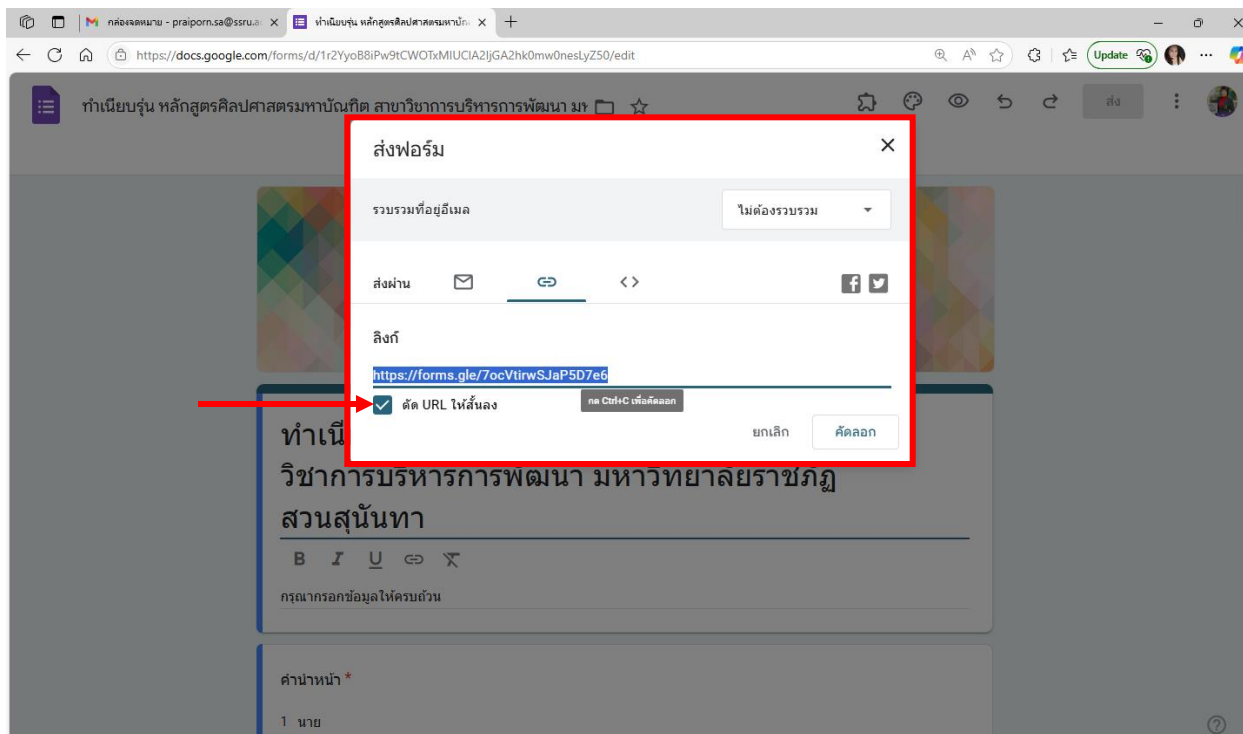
กล่องจดหมาย - praiporn.sa@ssru.a
ทำเนียบรุ่น หลักสูตรศิลปศาสตรมหาบัณ
https://docs.google.com/forms/d/1r2YyoB8iPw9tCWOTxMIUCIA2ljGA2hk0mw0nesLyZ50/edit
Update

ทำเนียบรุ่น หลักสูตรศิลปศาสตรมหาบัณฑิต สาขาวิชาการบริหารการพัฒนา มห
ส่ง

ส่งฟอร์ม
รวบรวมที่อยู่อีเมล
ไม่ต้องรวบรวม
ส่งผ่าน
ลิงก์
https://forms.gle/7ocVtirwSJaP5D7e6
ตัด URL ให้สั้นลง
กด Ctrl+C เพื่อคัดลอก
ยกเลิก
คัดลอก

ทำเนี
วิชาการบริหารการพัฒนา มหาวิทยาลัยราชภัฏ
สวนสุนันทา
B I U
กรุณากรอกข้อมูลให้ครบถ้วน

คำนำหน้า *
1 นาย